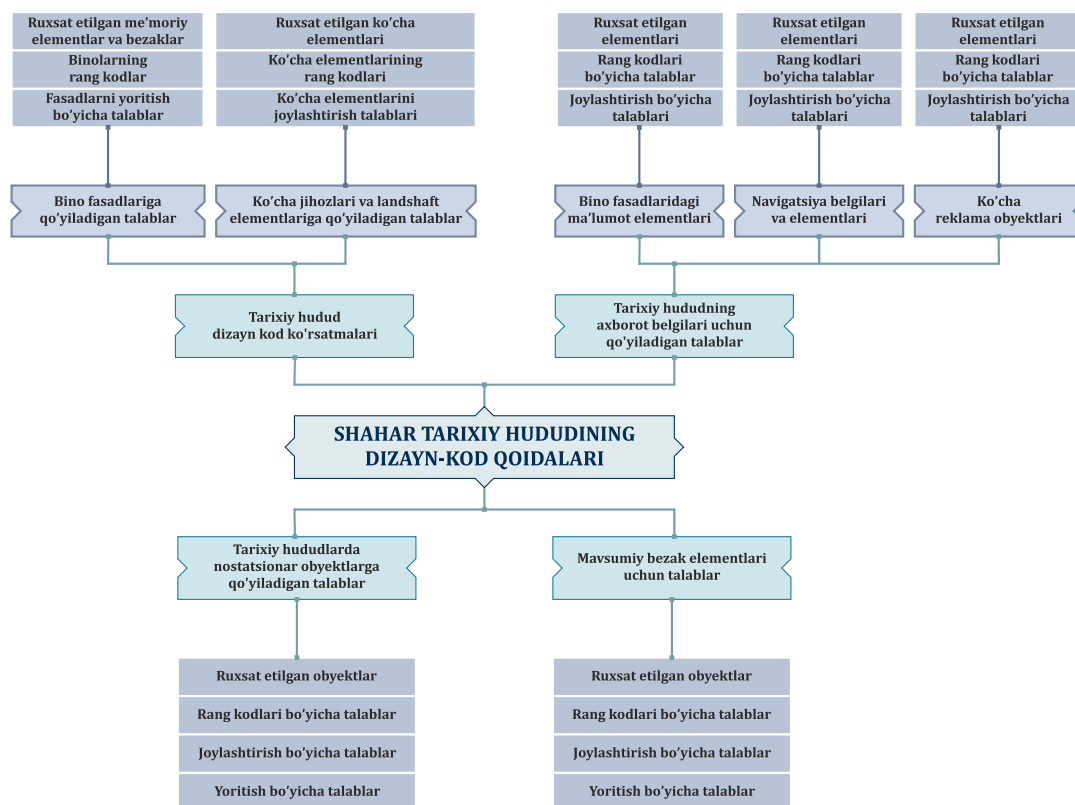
Ruxsat etilgan me’moriy elementlar va bezaklar

Binolarning rang kodlar

Fasadlarni yoritish bo’yicha talablar

Ruxsat etilgan ko’cha elementlari

Ko’cha elementlarining rang kodlari

Ko’cha elementlarini joylashtirish talablari

Ruxsat etilgan elementlari

Rang kodlari bo’yicha talablar

Joylashtirish bo’yicha talablari

Ruxsat etilgan elementlari

Rang kodlari bo’yicha talablar

Joylashtirish bo’yicha talablari

Ruxsat etilgan elementlari

Rang kodlari bo’yicha talablar

Joylashtirish bo’yicha talablari

Bino fasadlariga qo’yiladigan talablar

Ko’cha jihozlari va landshaft elementlariga qo’yiladigan talablar

Bino fasadlaridagi ma’lumot elementlari

Navigatsiya belgilari va elementlari

Ko’cha reklama obyektlari

Tarixiy hudud dizayn kod ko'rsatmalari

Tarixiy hududning axborot belgilari uchun qo’yiladigan talablar

SHAHAR TARIXIY HUDUDINING DIZAYN-KOD QOIDALARI

Tarixiy hududlarda nostatsionar obyektlarga qo’yiladigan talablar

Mavsumiy bezak elementlari uchun talablar

Ruxsat etilgan obyektlar

Rang kodlari bo’yicha talablar

Joylashtirish bo’yicha talablar

Yoritish bo’yicha talablar

Ruxsat etilgan obyektlar

Rang kodlari bo’yicha talablar

Joylashtirish bo’yicha talablar

Yoritish bo’yicha talablar